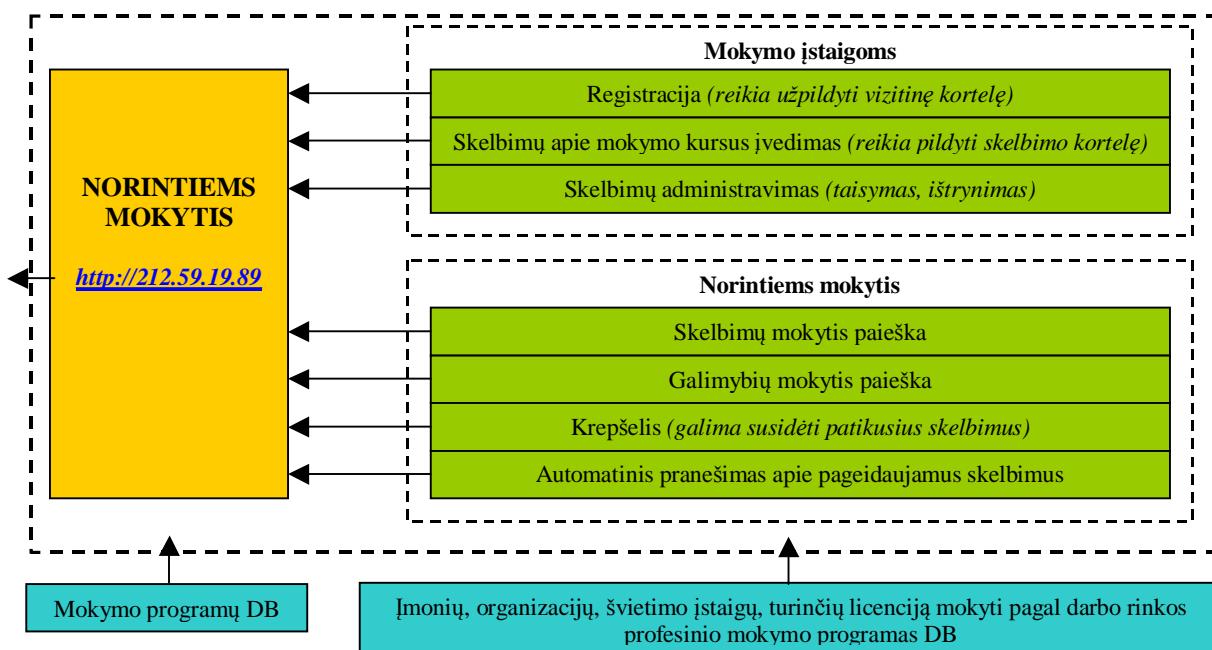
NORINTIEMS MOKYTIS

http://212.59.19.89

Mokymo įstaigoms

Registracija (reikia užpildyti vizitinę kortelę)

Skelbimų apie mokymo kursus įvedimas (reikia pildyti skelbimo kortelę)

Skelbimų administravimas (taisymas, ištrynimas)

Norintiems mokytis

Skelbimų mokytis paieška

Galimybių mokytis paieška

Krepšelis (galima susidėti patikusius skelbimus)

Automatinis pranešimas apie pageidaujamus skelbimus

Mokymo programų DB

Įmonių, organizacijų, švietimo įstaigų, turinčių licenciją mokyti pagal darbo rinkos profesinio mokymo programas DB